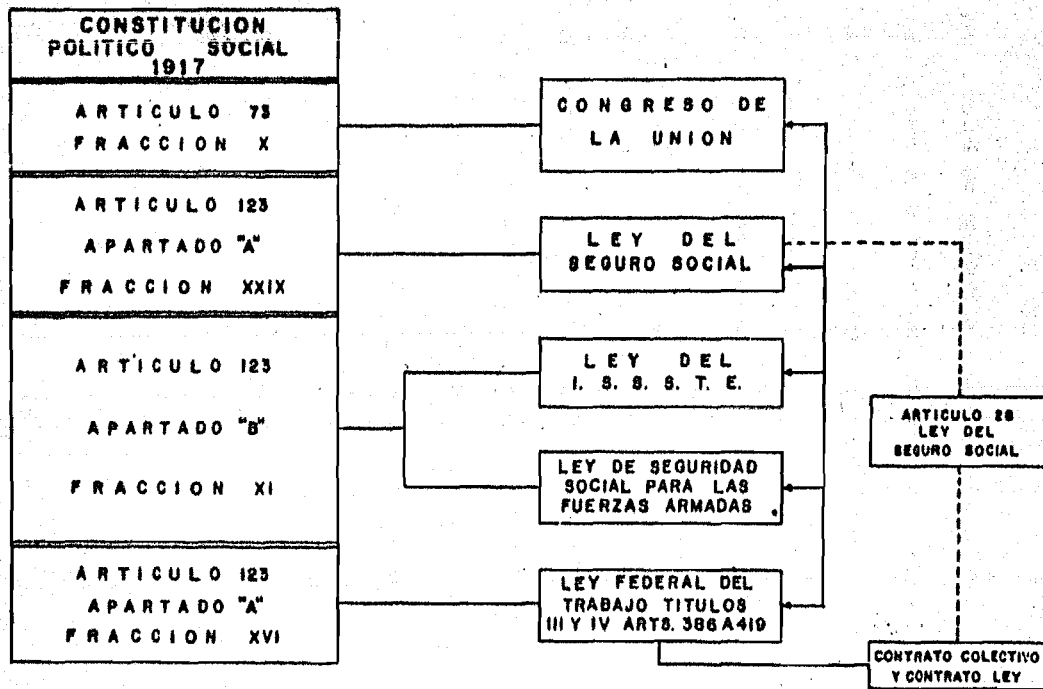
CONSTITUCION POLITICO SOCIAL 1917

ARTICULO 73 FRACCION X

ARTICULO 123 APARTADO "A" FRACCION XXIX

ARTICULO 123 APARTADO "B" FRACCION XI

ARTICULO 123 APARTADO "A" FRACCION XVI

CONGRESO DE LA UNION

LEY DEL SEGURO SOCIAL

LEY DEL I. S. S. S. T. E.

LEY DE SEGURIDAD SOCIAL PARA LAS FUERZAS ARMADAS

LEY FEDERAL DEL TRABAJO TITULOS III Y IV ARTS. 386 A 419

ARTICULO 28 LEY DEL SEGURO SOCIAL

CONTRATO COLECTIVO Y CONTRATO LEY